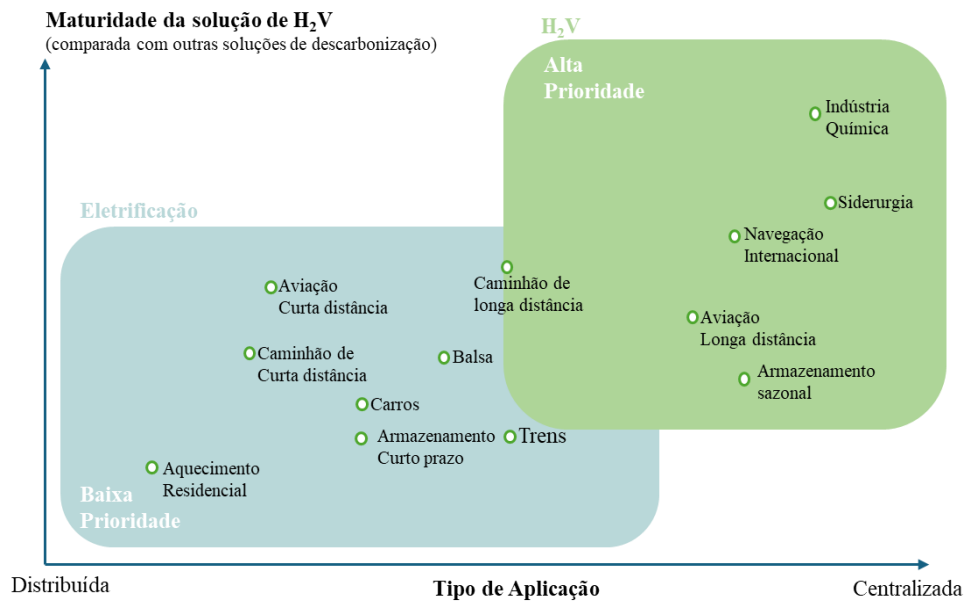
Maturidade da solução de $H_2V$
(comparada com outras soluções de descarbonização)

$H_2V$

Alta Prioridade

Indústria Química

Siderurgia

Navegação Internacional

Eletrificação

Caminhão de longa distância

Aviação Curta distância

Aviação Longa distância

Caminhão de Curta distância

Balsa

Armazenamento sazonal

Carros

Armazenamento Curto prazo

Trens

Aquecimento Residencial

Baixa Prioridade

Distribuída

Tipo de Aplicação

Centralizada